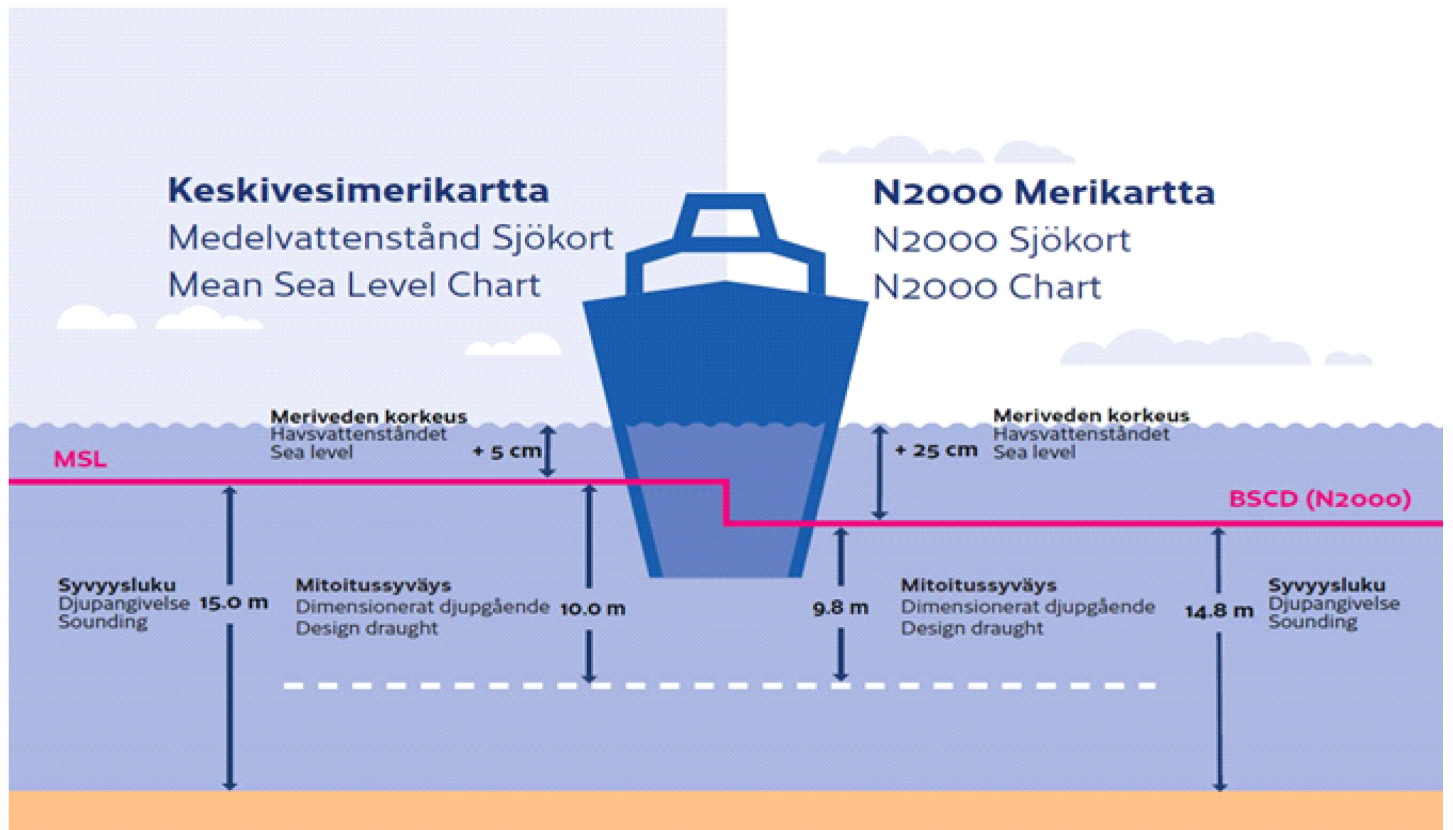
Keskivesimerikartta
Medelvattenstånd Sjökort
Mean Sea Level Chart

N2000 Merikartta
N2000 Sjökort
N2000 Chart

Meriveden korkeus
Havsvattenståndet
Sea level
+ 5 cm

MSL

+ 25 cm
Meriveden korkeus
Havsvattenståndet
Sea level

BSCD (N2000)

Syvyysluku
Djupangivelse
Sounding
15.0 m

Mitoitussyväys
Dimensionerat djupgående
Design draught
10.0 m

9.8 m
Mitoitussyväys
Dimensionerat djupgående
Design draught

14.8 m
Syvyysluku
Djupangivelse
Sounding